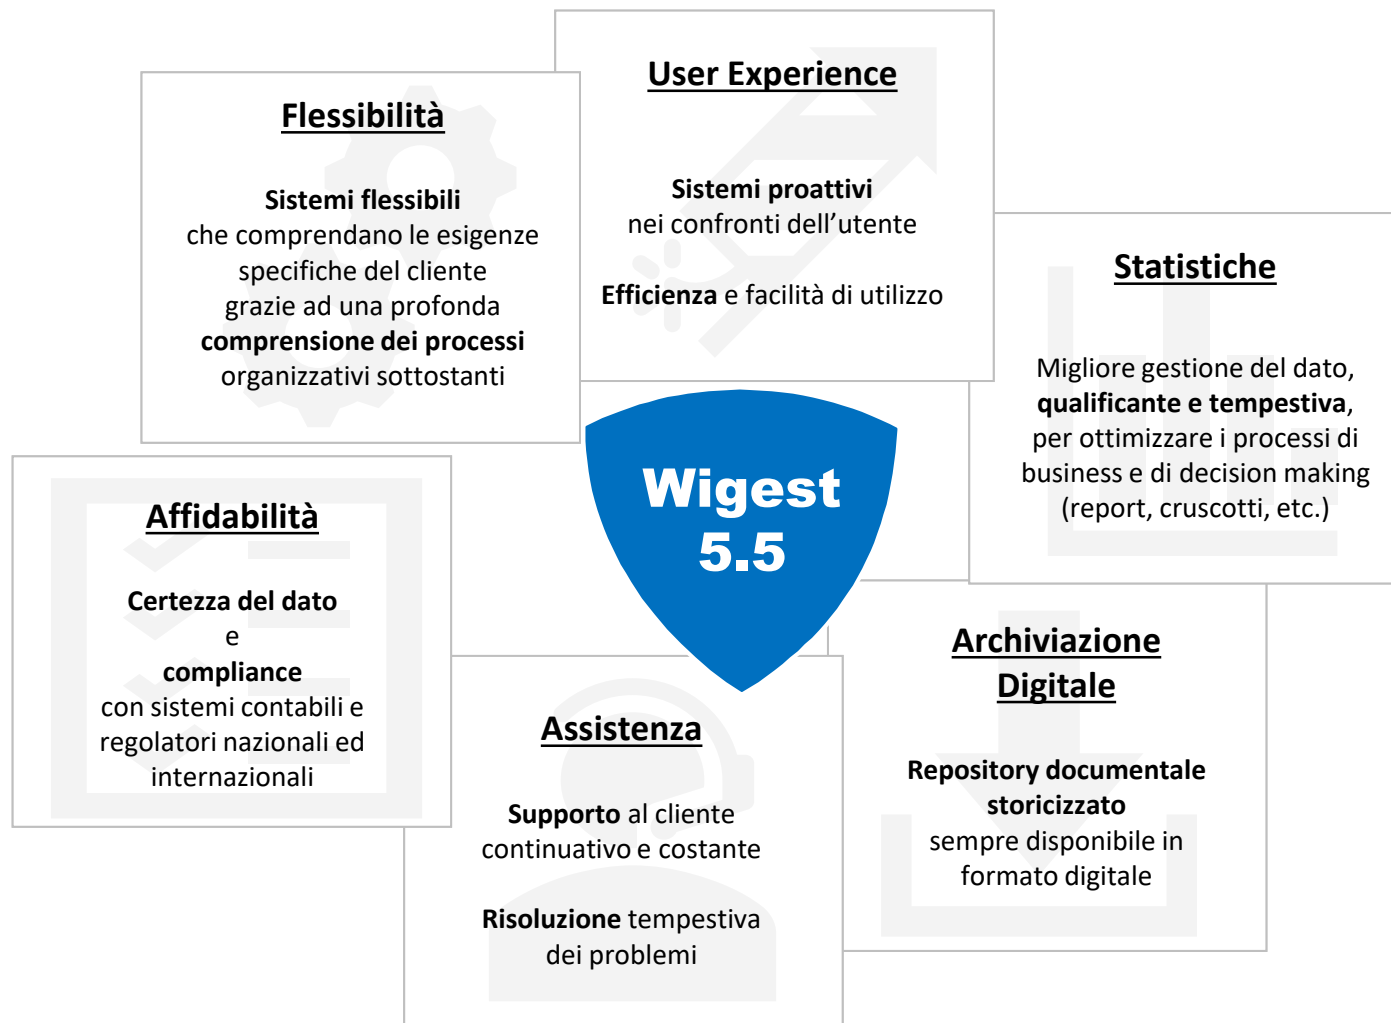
User Experience

Sistemi proattivi nei confronti dell'utente

Efficienza e facilità di utilizzo

Flessibilità

Sistemi flessibili che comprendano le esigenze specifiche del cliente grazie ad una profonda comprensione dei processi organizzativi sottostanti

Statistiche

Migliore gestione del dato, qualificante e tempestiva, per ottimizzare i processi di business e di decision making (report, cruscotti, etc.)

Wigest 5.5

Affidabilità

Certezza del dato
e
compliance
con sistemi contabili e regolatori nazionali ed internazionali

Archiviazione Digitale

Repository documentale storicizzato sempre disponibile in formato digitale

Assistenza

Supporto al cliente continuativo e costante

Risoluzione tempestiva dei problemi